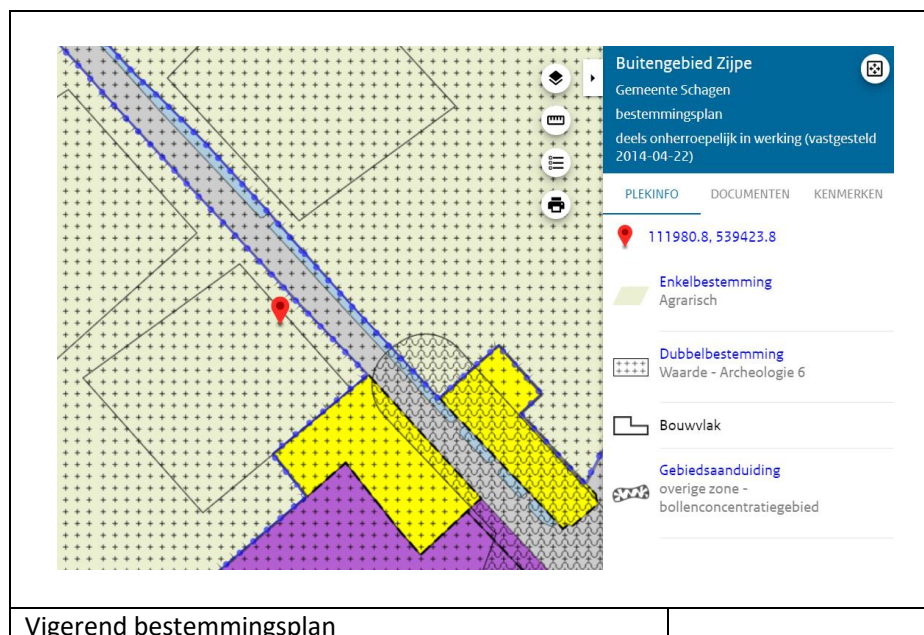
Buitengebied Zijpe
Gemeente Schagen
bestemmingsplan
deels onherroepelijk in werking (vastgesteld 2014-04-22)

PLEKINFO DOCUMENTEN KENMERKEN

111980.8, 539423.8

Enkelbestemming
Agrarisch

Dubbelbestemming
Waarde - Archeologie 6

Bouwvlak

Gebiedsaanduiding
overige zone - bollenconcentratiegebied

Vigerend bestemmingsplan